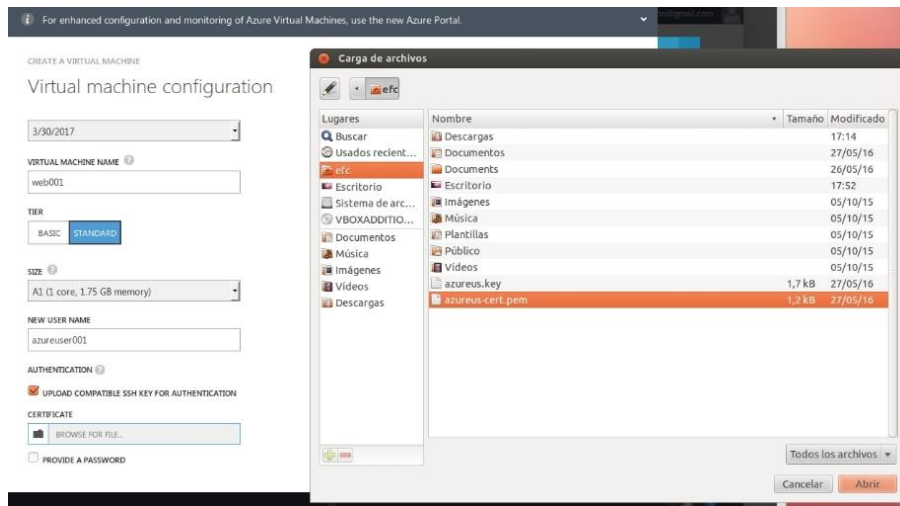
For enhanced configuration and monitoring of Azure Virtual Machines, use the new Azure Portal.

CREATE A VIRTUAL MACHINE
Virtual machine configuration

3/30/2017

VIRTUAL MACHINE NAME
web001

TIER
BASIC STANDARD

SIZE
A1 (1 core, 1.75 GB memory)

NEW USER NAME
azureuser001

AUTHENTICATION
UPLOAD COMPATIBLE SSH KEY FOR AUTHENTICATION

CERTIFICATE
BROWSE FOR FILE...

PROVIDE A PASSWORD

Carga de archivos

efc

Lugares
Buscar
Usados recient...
efc
Escritorio
Sistema de arc...
VBOXADDITIO...
Documentos
Música
Imágenes
Vídeos
Descargas

| Nombre | Tamaño | Modificado |
|---|---|---|
| Descargas | | 17:14 |
| Documentos | | 27/05/16 |
| Documents | | 26/05/16 |
| Escritorio | | 17:52 |
| Imágenes | | 05/10/15 |
| Música | | 05/10/15 |
| Plantillas | | 05/10/15 |
| Público | | 05/10/15 |
| Vídeos | | 05/10/15 |
| azureus.key | 1,7 kB | 27/05/16 |
| azureus-cert.pem | 1,2 kB | 27/05/16 |

Todos los archivos

Cancelar Abrir